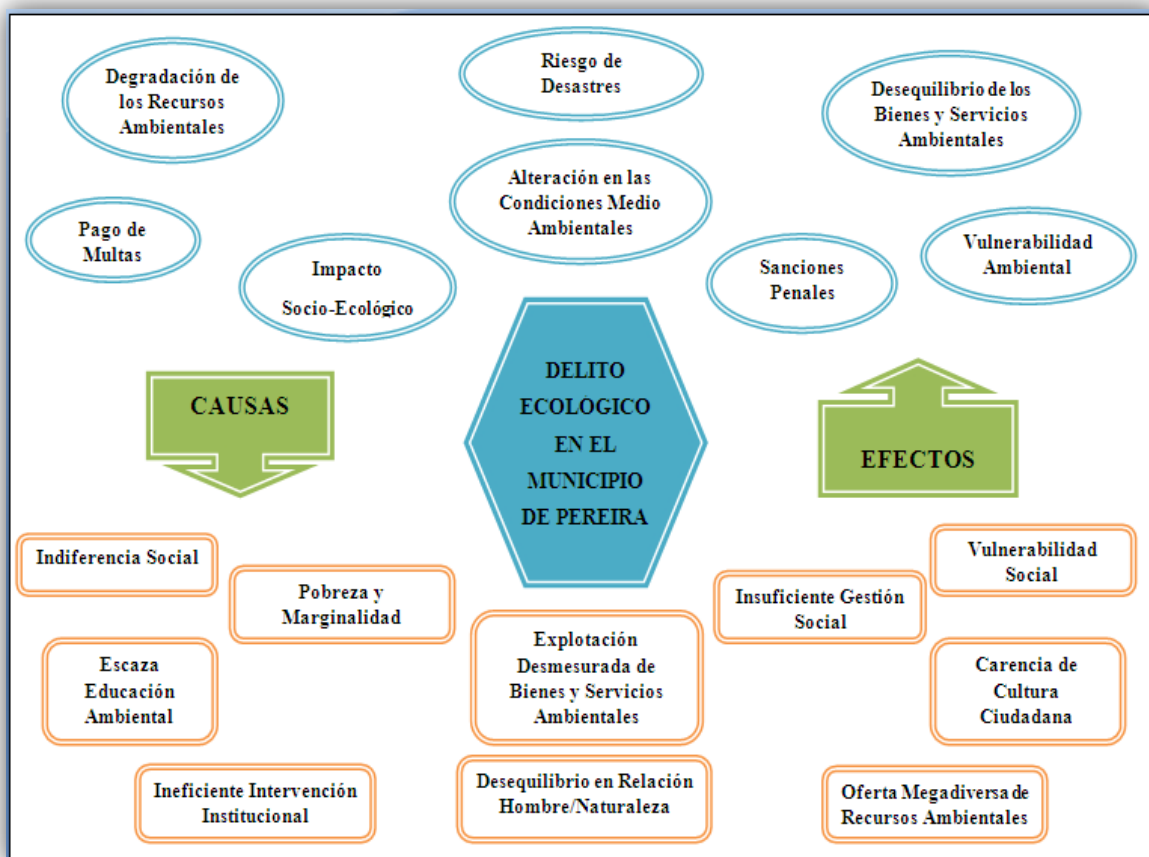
Degradación de los Recursos Ambientales

Riesgo de Desastres

Desequilibrio de los Bienes y Servicios Ambientales

Alteración en las Condiciones Medio Ambientales

Pago de Multas

Impacto Socio-Ecológico

Sanciones Penales

Vulnerabilidad Ambiental

CAUSAS

DELITO ECOLOGICO EN EL MUNICIPIO DE PEREIRA

EFECTOS

Indiferencia Social

Pobreza y Marginalidad

Vulnerabilidad Social

Insuficiente Gestión Social

Escaza Educación Ambiental

Explotación Desmesurada de Bienes y Servicios Ambientales

Carencia de Cultura Ciudadana

Ineficiente Intervención Institucional

Desequilibrio en Relación Hombre/Naturaleza

Oferta Megadiversa de Recursos Ambientales